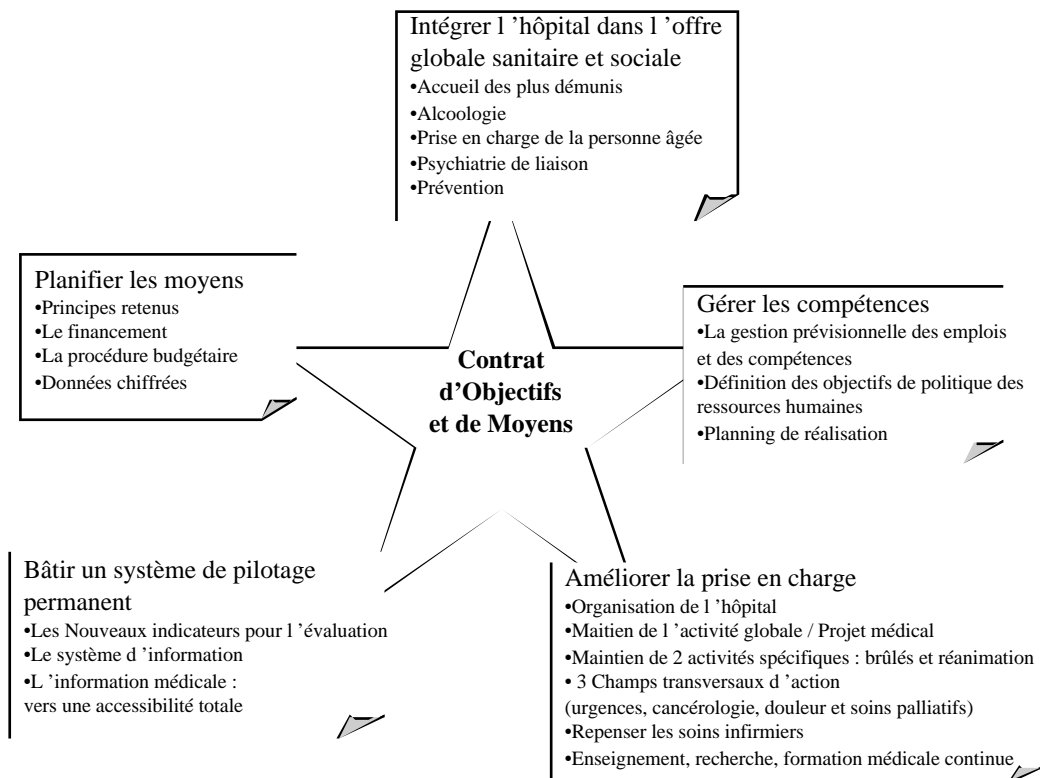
Intégrer l 'hôpital dans l 'offre globale sanitaire et sociale
•Accueil des plus démunis
•Alcoologie
•Prise en charge de la personne âgée
•Psychiatrie de liaison
•Prévention

Planifier les moyens
•Principes retenus
•Le financement
•La procédure budgétaire
•Données chiffrées

Contrat d'Objectifs et de Moyens

Gérer les compétences
•La gestion prévisionnelle des emplois et des compétences
•Définition des objectifs de politique des ressources humaines
•Planning de réalisation

Bâtir un système de pilotage permanent
•Les Nouveaux indicateurs pour l 'évaluation
•Le système d 'information
•L 'information médicale : vers une accessibilité totale

Améliorer la prise en charge
•Organisation de l 'hôpital
•Maitien de l 'activité globale / Projet médical
•Maintien de 2 activités spécifiques : brûlés et réanimation
• 3 Champs transversaux d 'action (urgences, cancérologie, douleur et soins palliatifs)
•Repenser les soins infirmiers
•Enseignement, recherche, formation médicale continue